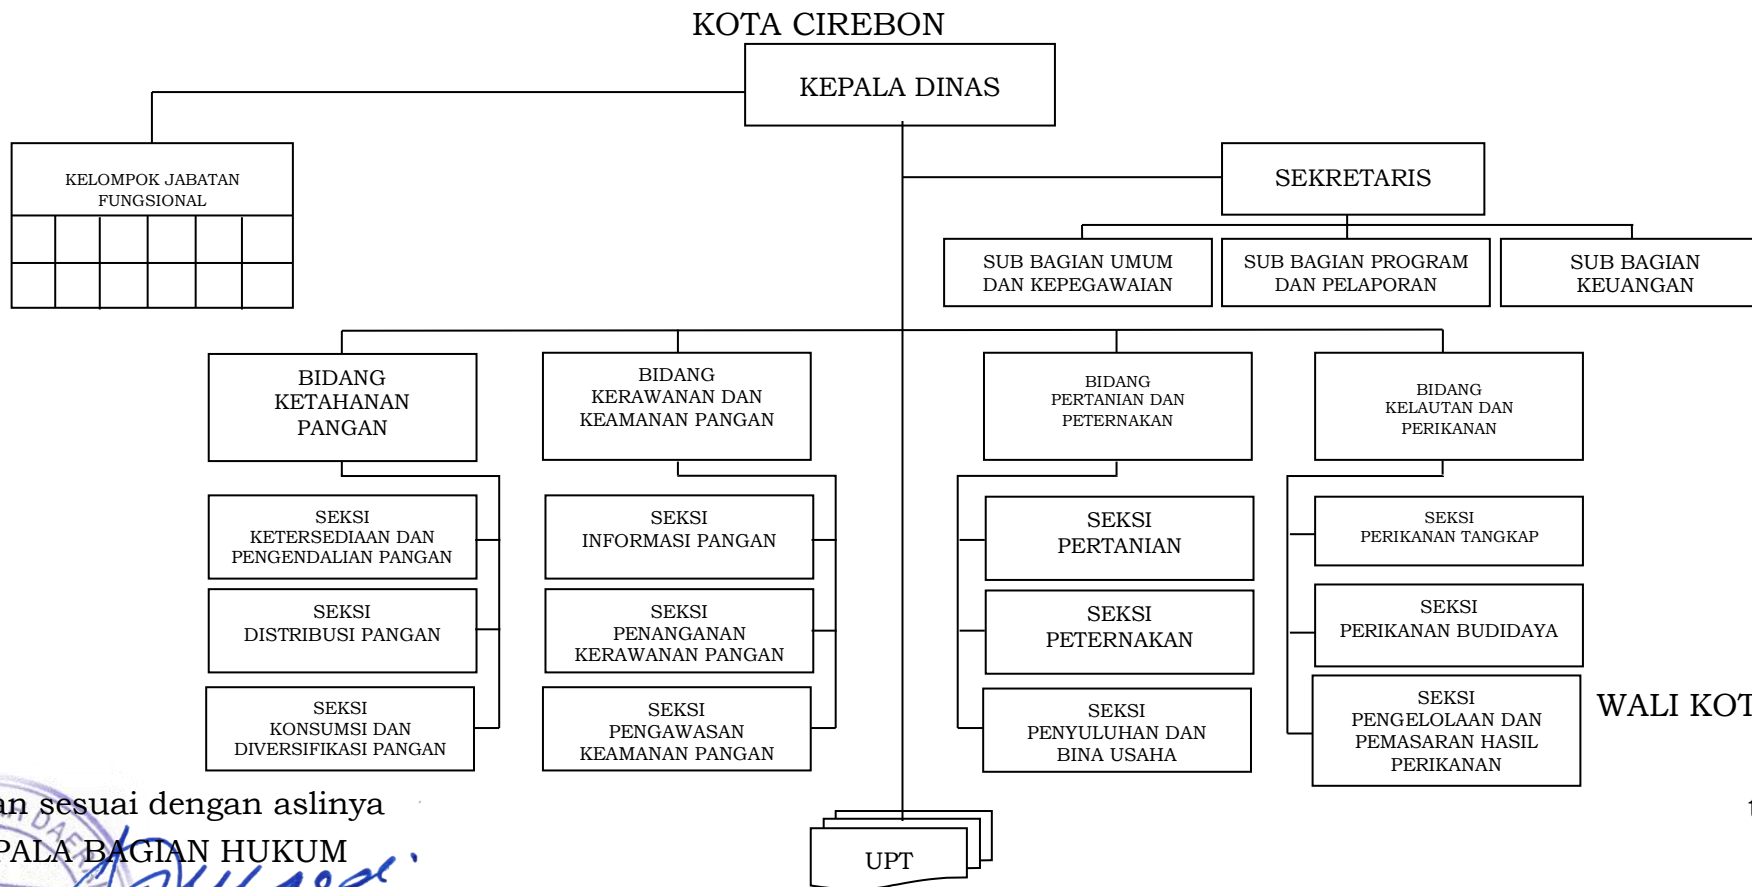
KOTA CIREBON

KEPALA DINAS

KELOMPOK JABATAN FUNGSIONAL

SEKRETARIS

SUB BAGIAN UMUM DAN KEPEGAWAIAN

SUB BAGIAN PROGRAM DAN PELAPORAN

SUB BAGIAN KEUANGAN

BIDANG KETAHANAN PANGAN

BIDANG KERAWANAN DAN KEAMANAN PANGAN

BIDANG PERTANIAN DAN PETERNAKAN

BIDANG KELAUTAN DAN PERIKANAN

SEKSI KETERSEDIAAN DAN PENGENDALIAN PANGAN

SEKSI DISTRIBUSI PANGAN

SEKSI KONSUMSI DAN DIVERSIFIKASI PANGAN

SEKSI INFORMASI PANGAN

SEKSI PENANGANAN KERAWANAN PANGAN

SEKSI PENGAWASAN KEAMANAN PANGAN

SEKSI PERTANIAN

SEKSI PETERNAKAN

SEKSI PENYULUHAN DAN BINA USAHA

SEKSI PERIKANAN TANGKAP

SEKSI PERIKANAN BUDIDAYA

SEKSI PENGELOLAAN DAN PEMASARAN HASIL PERIKANAN

WALI KOT

UPT

an sesuai dengan aslinya

PALA BAGIAN HUKUM